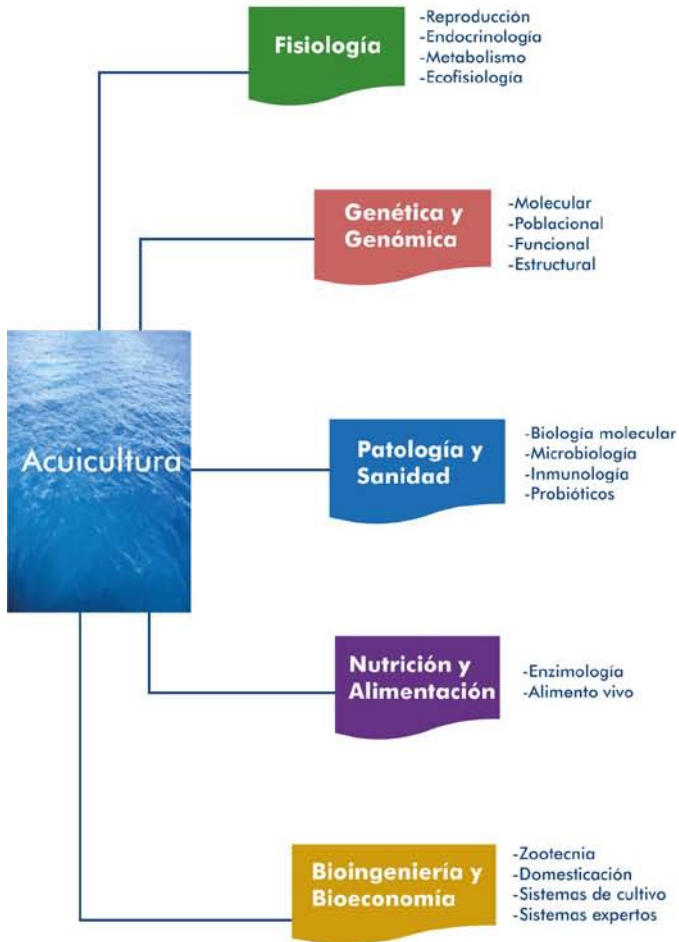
Fisiología
-Reproducción
-Endocrinología
-Metabolismo
-Ecofisiología

Genética y Genómica
-Molecular
-Poblacional
-Funcional
-Estructural

Acuicultura

Patología y Sanidad
-Biología molecular
-Microbiología
-Inmunología
-Probióticos

Nutrición y Alimentación
-Enzimología
-Alimento vivo

Bioingeniería y Bioeconomía
-Zootecnia
-Domesticación
-Sistemas de cultivo
-Sistemas expertos